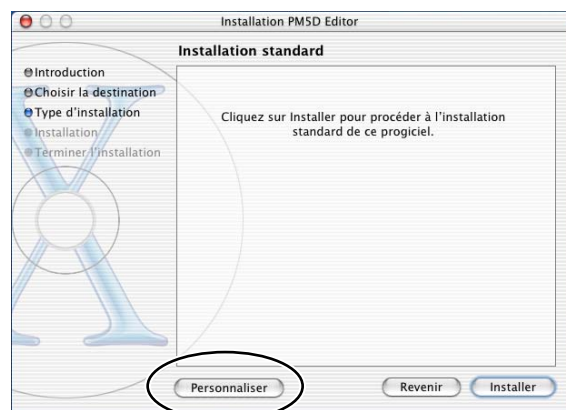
Installation PM5D Editor

Installation standard

Introduction
Choisir la destination
Type d'installation
Installation
Terminer l'installation

Cliquez sur Installer pour procéder à l'installation standard de ce progiciel.

Personnaliser

Revenir

Installer